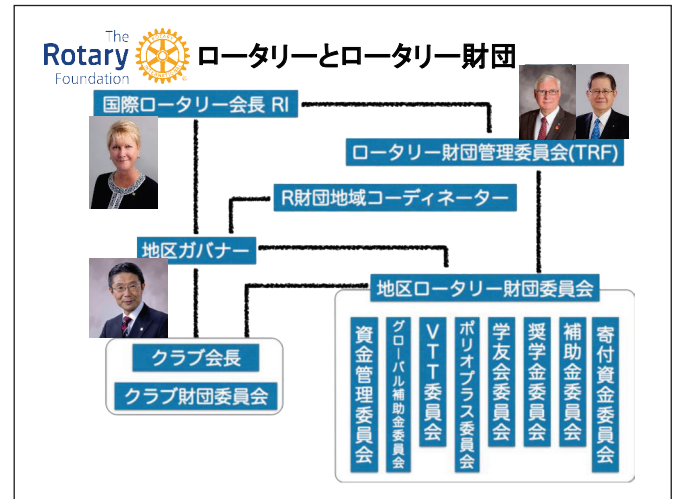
The Rotary Foundation

ロータリーとロータリー財団

国際ロータリー会長 RI

ロータリー財団管理委員会(TRF)

R財団地域コーディネーター

地区ガバナー

地区ロータリー財団委員会

クラブ会長

クラブ財団委員会

資金管理委員会

グローバル補助金委員会

VTT委員会

ポリオプラス委員会

学友会委員会

奨学金委員会

補助金委員会

寄付資金委員会